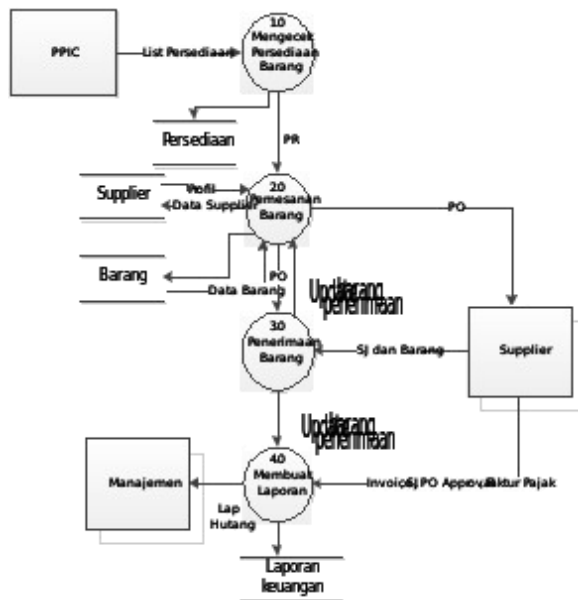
PPIC

List Persediaan

1.0 Mengecek Persediaan Barang

Persediaan

PR

Supplier

Profil

Data Supplier

2.0 Pemesanan Barang

PO

Barang

Data Barang

PO

Update barang penerimaan

3.0 Penerimaan Barang

SJ dan Barang

Supplier

Update barang penerimaan

Manajemen

4.0 Membuat Laporan

Invoice, SJ, PO Approval, Faktur Pajak

Lap Hutang

Laporan keuangan